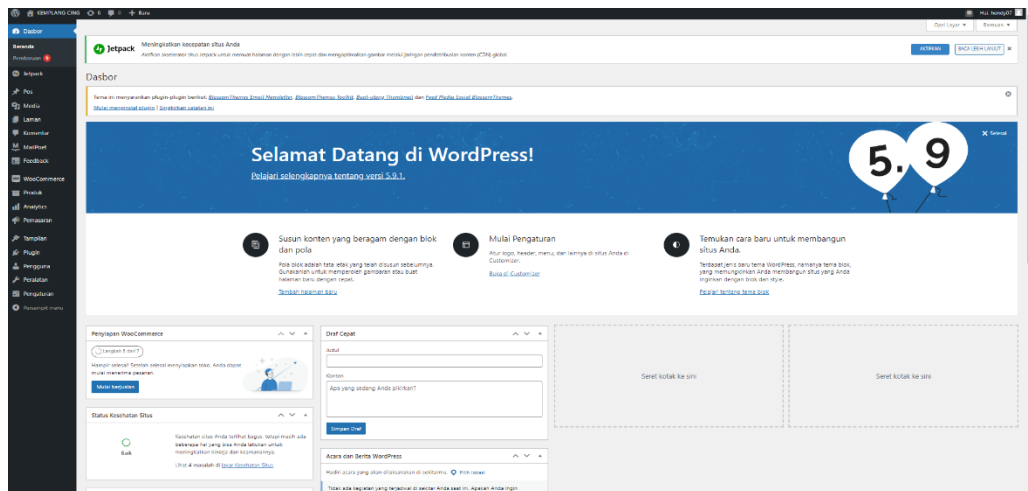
KEMPLANG CING 6 0 + Baru
Hai, hendy07

Dasbor
Beranda
Pembaruan 9
Jetpack
Pos
Media
Laman
Komentar
MailPoet
Feedback
WooCommerce
Produk
Analytics
Pemasaran
Tampilan
Plugin
Pengguna
Peralatan
Pengaturan
Ciutkan menu

Opsi Layar ▾ Bantuan ▾

Jetpack Meningkatkan kecepatan situs Anda
Aktifkan akselerator situs Jetpack untuk memuat halaman dengan lebih cepat dan mengoptimalkan gambar melalui jaringan pendistribusian konten (CDN) global.
AKTIFKAN BACA LEBIH LANJUT

Dasbor

Tema ini menyarankan plugin-plugin berikut: Blossom Themes Email Newsletter, Blossom Themes Toolkit, Regenerate Thumbnails dan Feed Media Social Blossom Themes.
Mulai memasang plugin | Singkirkan catatan ini

Selamat Datang di WordPress!
Pelajari selengkapnya tentang versi 5.9.1.
Sekat
5.9

Susun konten yang beragam dengan blok dan pola
Pola blok adalah tata letak yang telah disusun sebelumnya. Gunakanlah untuk memperoleh gambaran atau buat halaman baru dengan tepat.
Tambah halaman baru

Mulai Pengaturan
Atur logo, header, menu, dan lainnya di situs Anda di Customizer.
Buka di Customizer

Temukan cara baru untuk membangun situs Anda.
Terdapat jenis baru tema WordPress, namanya tema blok, yang memungkinkan Anda membangun situs yang Anda inginkan dengan blok dan style.
Pelajari tentang tema blok

Penyiapan WooCommerce
Langkah 1 dari 7
Hampir selesai! Setelah selesai menyiapkan toko, Anda dapat mulai menerima pesanan.
Mulai berjualan

Status Kesehatan Situs
Baik
Kesehatan situs Anda terlihat bagus, tetapi masih ada beberapa hal yang bisa Anda lakukan untuk meningkatkan kinerja dan keamanannya.
Lihat 4 masalah di layar Kesehatan Situs

Draf Cepat
Judul
Konten
Apa yang sedang Anda pikirkan?
Simpan Draf

Acara dan Berita WordPress
Hadiri acara yang akan dilaksanakan di sekitarnya. Pilih lokasi
Tidak ada kegiatan yang terjadwal di sekitar Anda saat ini. Apakah Anda ingin

Seret kotak ke sini
Seret kotak ke sini